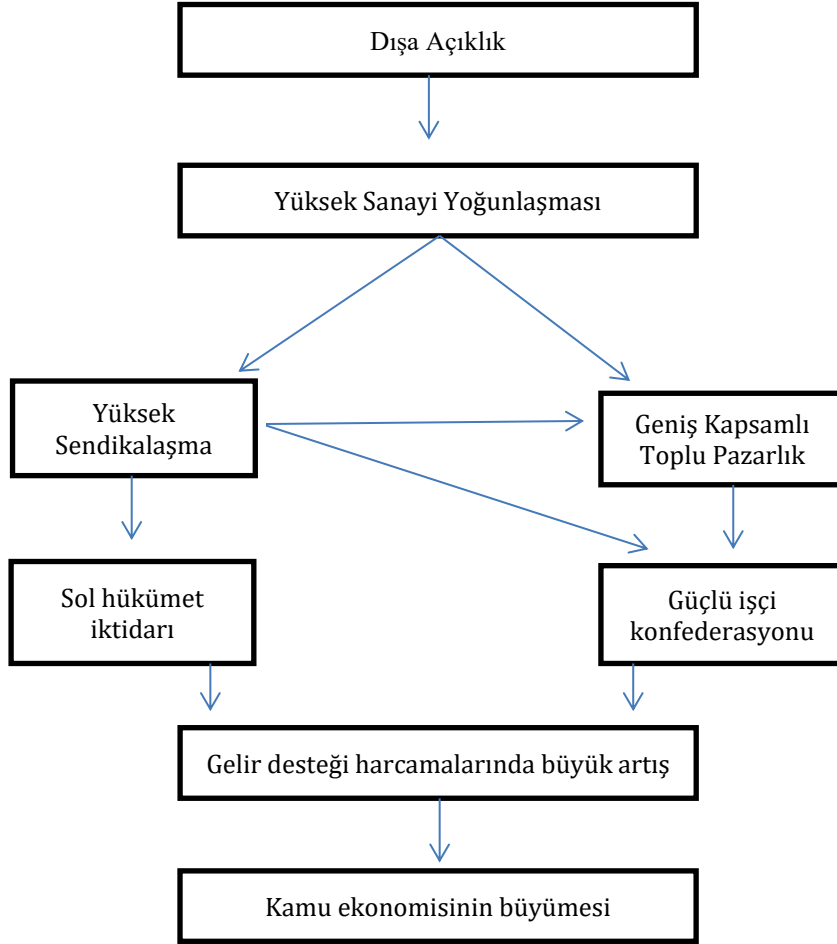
Dışa Açıklık

Yüksek Sanayi Yoğunlaşması

Yüksek Sendikalaşma

Geniş Kapsamlı Toplu Pazarlık

Sol hükümet iktidarı

Güçlü işçi konfederasyonu

Gelir desteği harcamalarında büyük artış

Kamu ekonomisinin büyümesi